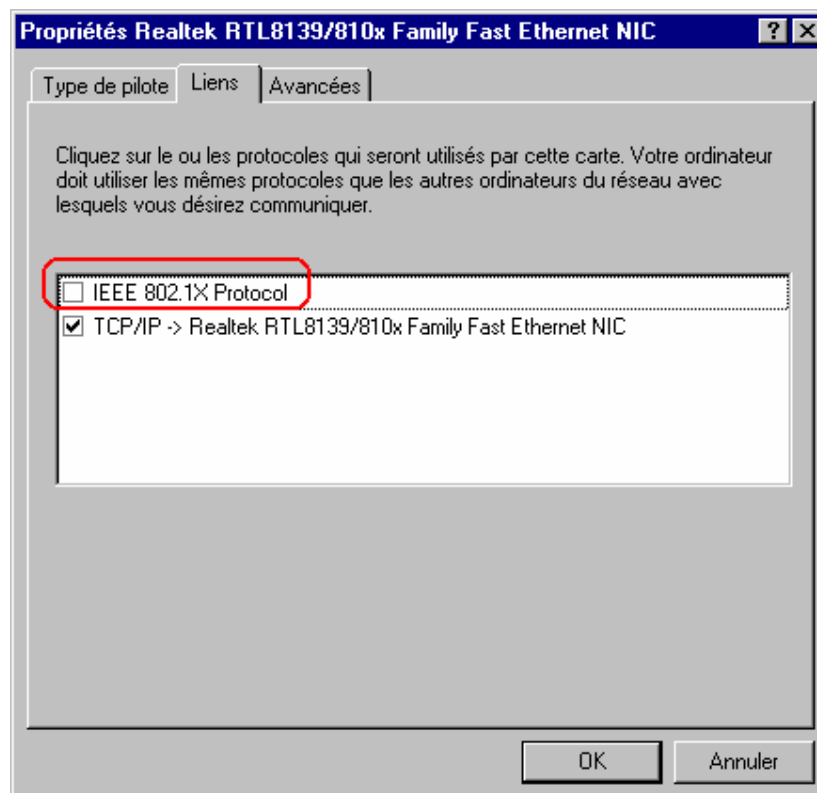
Propriétés Realtek RTL8139/810x Family Fast Ethernet NIC

?

Type de pilote

Liens

Avancées

Cliquez sur le ou les protocoles qui seront utilisés par cette carte. Votre ordinateur doit utiliser les mêmes protocoles que les autres ordinateurs du réseau avec lesquels vous désirez communiquer.

IEEE 802.1X Protocol

TCP/IP -> Realtek RTL8139/810x Family Fast Ethernet NIC

OK

Annuler